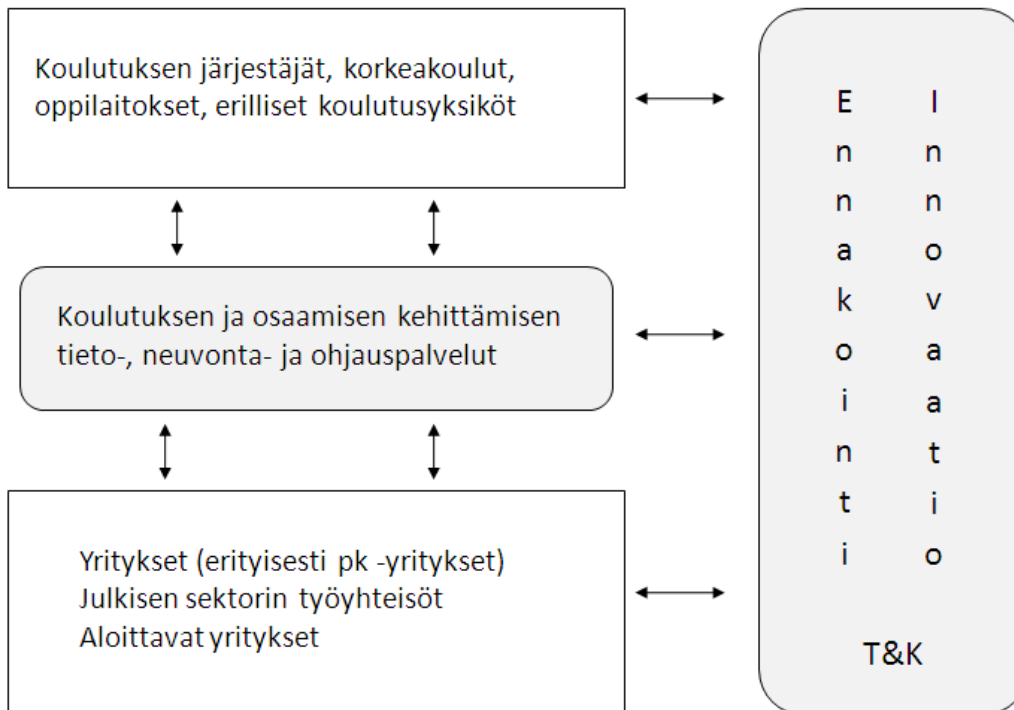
Koulutuksen järjestäjät, korkeakoulut, oppilaitokset, erilliset koulutusyksiköt

Koulutuksen ja osaamisen kehittämisen tieto-, neuvonta- ja ohjauspalvelut

Yritykset (erityisesti pk -yritykset)
Julkisen sektorin työyhteisöt
Aloittavat yritykset

E
n
n
a
k
o
i
n
t
i

I
n
n
o
v
a
a
t
i
o

T&K